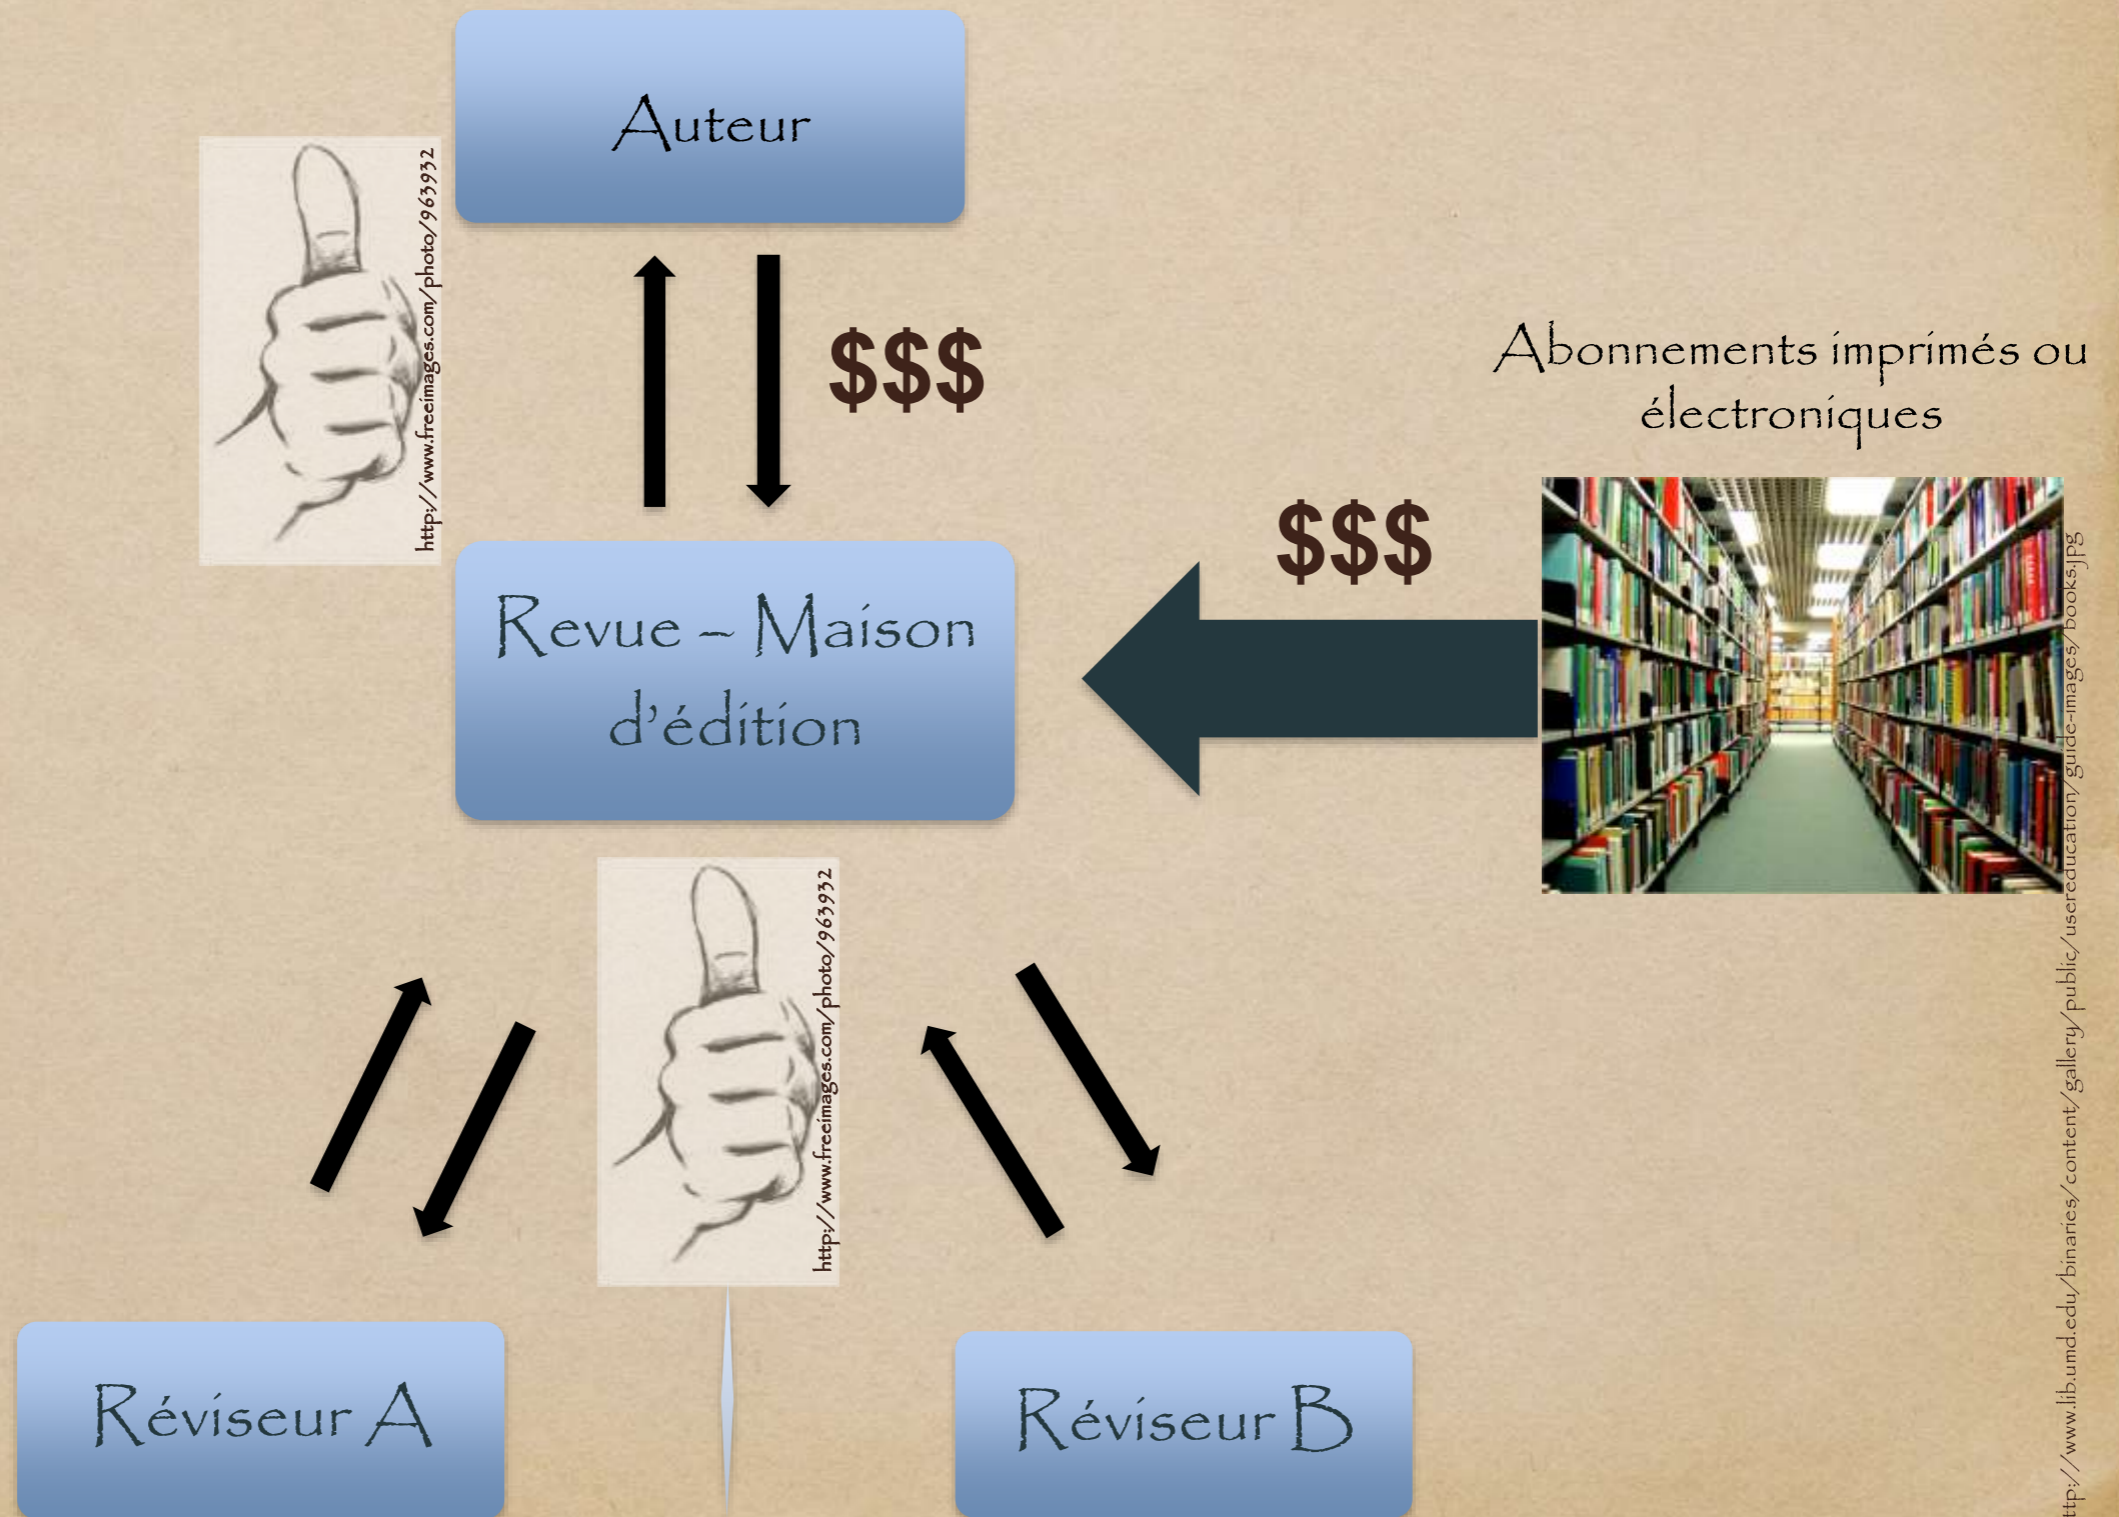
Auteur

http://www.freeimages.com/photo/963932

$$$

Abonnements imprimés ou électroniques

$$$

Revue – Maison d'édition

http://www.freeimages.com/photo/963932

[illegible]ttp://www.lib.umd.edu/binaries/content/gallery/usereducation/guide-images/books.jpg

Réviseur A

Réviseur B